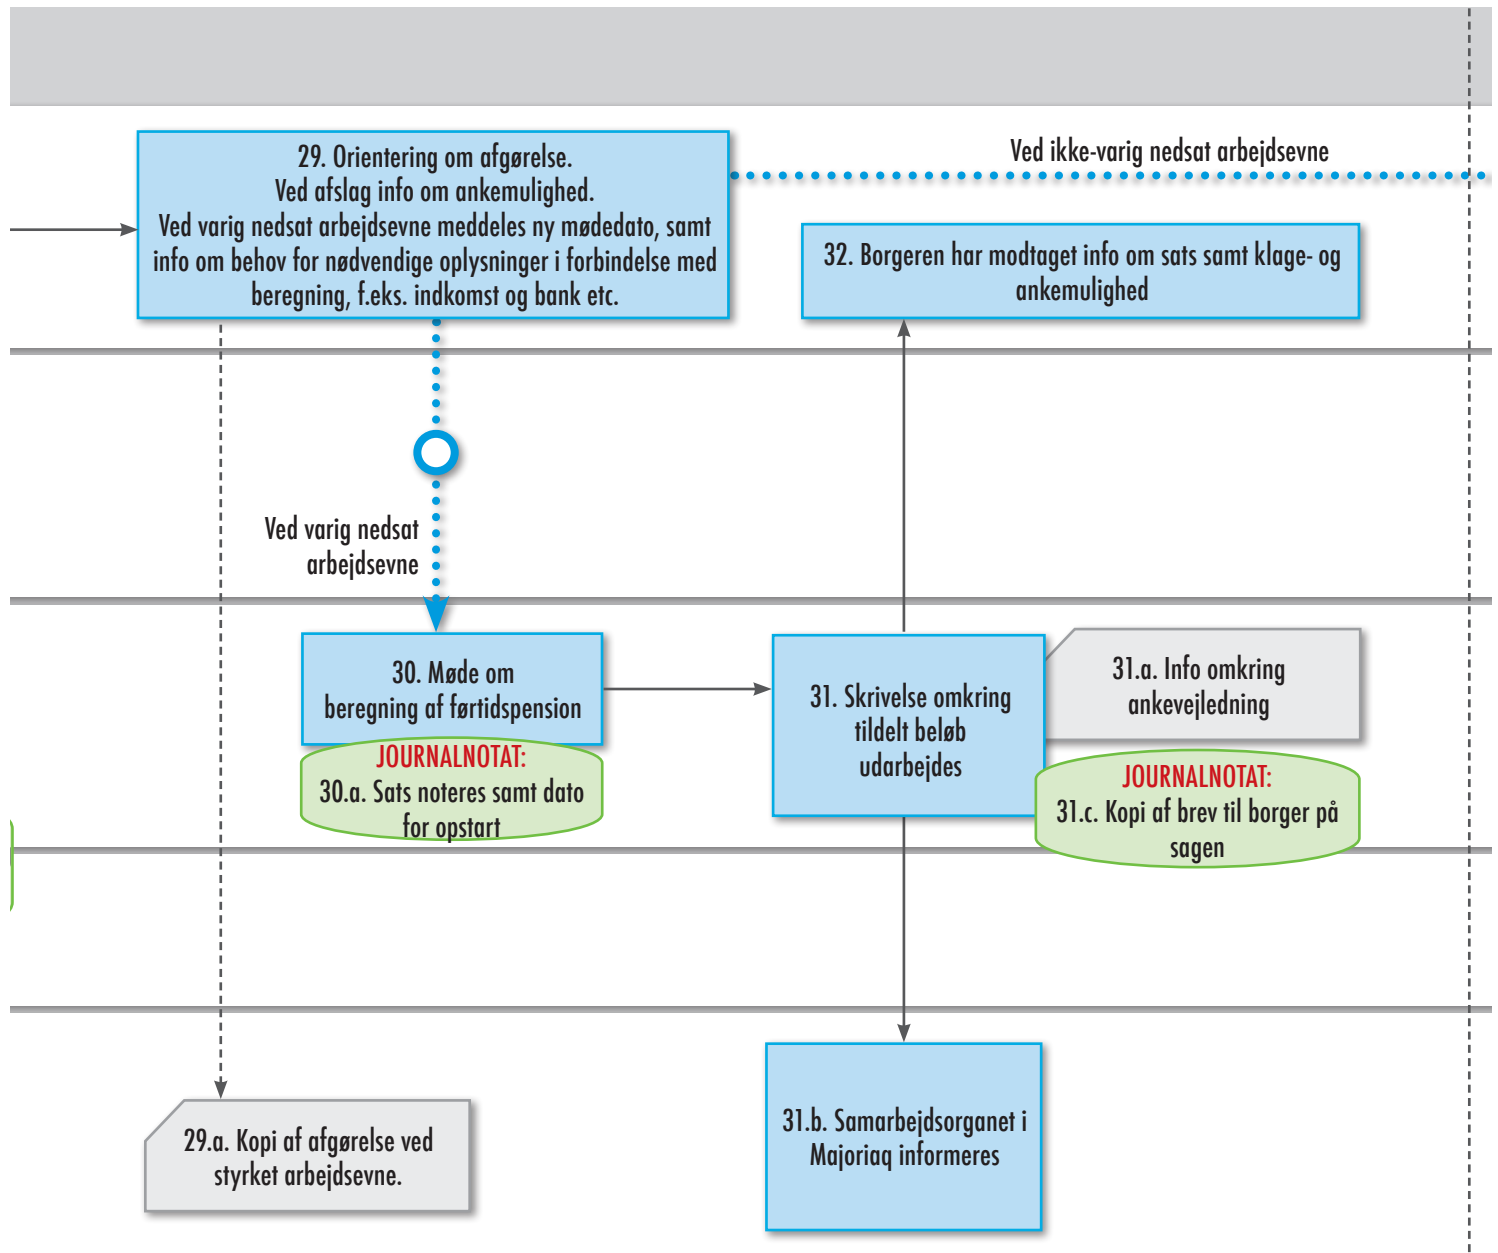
29. Orientering om afgørelse.
Ved afslag info om ankemulighed.
Ved varig nedsat arbejdsevne meddeles ny mødedato, samt info om behov for nødvendige oplysninger i forbindelse med beregning, f.eks. indkomst og bank etc.

Ved ikke-varig nedsat arbejdsevne

32. Borgeren har modtaget info om sats samt klage- og ankemulighed

Ved varig nedsat arbejdsevne

30. Møde om beregning af førtidspension

JOURNALNOTAT:
30.a. Sats noteres samt dato for opstart

31. Skrivelse omkring tildelt beløb udarbejdes

31.a. Info omkring ankevejledning

JOURNALNOTAT:
31.c. Kopi af brev til borger på sagen

29.a. Kopi af afgørelse ved styrket arbejdsevne.

31.b. Samarbejdsorganet i Majoriaq informeres